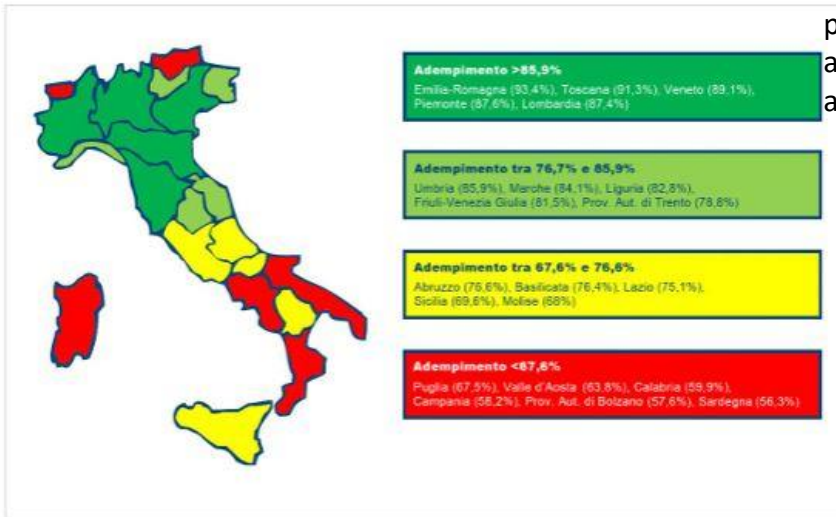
p
a
a

Adempimento >85,9%
Emilia-Romagna (93,4%), Toscana (91,3%), Veneto (89,1%), Piemonte (87,6%), Lombardia (87,4%)

Adempimento tra 76,7% e 85,9%
Umbria (85,9%), Marche (84,1%), Liguria (82,8%), Friuli-Venezia Giulia (81,5%), Prov. Aut. di Trento (78,8%)

Adempimento tra 67,6% e 76,6%
Abruzzo (76,6%), Basilicata (76,4%), Lazio (75,1%), Sicilia (69,6%), Molise (68%)

Adempimento <67,6%
Puglia (67,5%), Valle d'Aosta (63,8%), Calabria (59,9%), Campania (58,2%), Prov. Aut. di Bolzano (57,6%), Sardegna (56,3%)